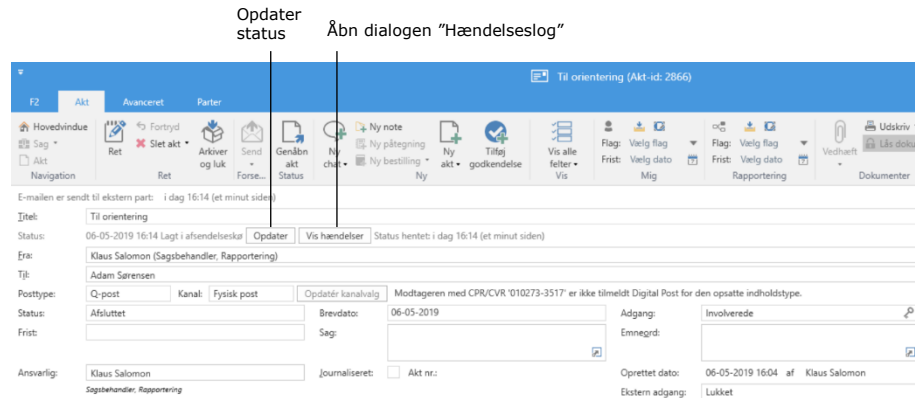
Opdater status

Åbn dialogen "Hændelseslog"

Til orientering (Akt-id: 2866)

F2 Akt Avanceret Parter

Hovedvindue Sag Akt Navigation
Ret
Fortryd Slet akt Ret
Arkiver og luk
Send Forse...
Genåbn akt Status
Ny chat
Ny note Ny påtegning Ny bestilling Ny
Ny akt
Tilføj godkendelse
Vis alle felter Vis
Flag: Vælg flag Frist: Vælg dato Mig
Flag: Vælg flag Frist: Vælg dato Rapportering
Vedhæft
Udskriv Lås doku Dokumenter

E-mailen er sendt til ekstern part: i dag 16:14 (et minut siden)

Titel: Til orientering
Status: 06-05-2019 16:14 Lagt i afsendelseskø Opdater Vis hændelser Status hentet: i dag 16:14 (et minut siden)
Fra: Klaus Salomon (Sagsbehandler, Rapportering)
Til: Adam Sørensen
Posttype: Q-post Kanal: Fysisk post Opdatér kanalvalg Modtageren med CPR/CVR '010273-3517' er ikke tilmeldt Digital Post for den opsatte indholdstype.
Status: Afsluttet Brevdato: 06-05-2019 Adgang: Involverede
Frist: Sag: Emneord:
Ansvarlig: Klaus Salomon Journaliseret: Akt nr.: Oprettet dato: 06-05-2019 16:04 af Klaus Salomon
Sagsbehandler, Rapportering
Ekstern adgang: Lukket